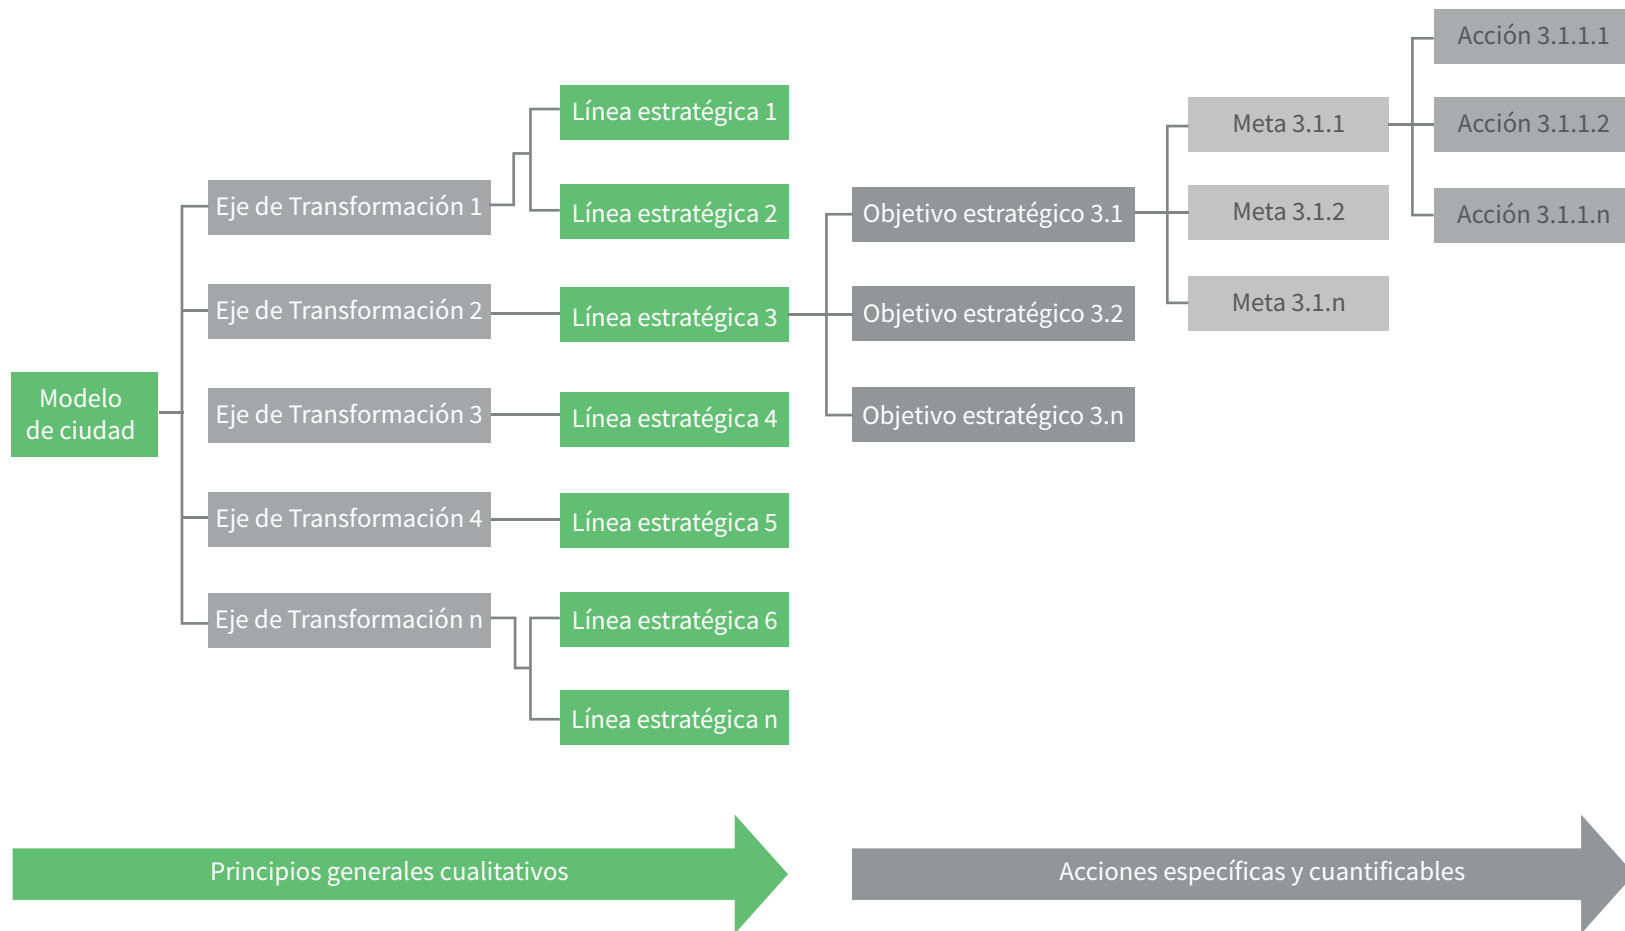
Modelo de ciudad

Eje de Transformación 1
Eje de Transformación 2
Eje de Transformación 3
Eje de Transformación 4
Eje de Transformación n

Línea estratégica 1
Línea estratégica 2
Línea estratégica 3
Línea estratégica 4
Línea estratégica 5
Línea estratégica 6
Línea estratégica n

Objetivo estratégico 3.1
Objetivo estratégico 3.2
Objetivo estratégico 3.n

Meta 3.1.1
Meta 3.1.2
Meta 3.1.n

Acción 3.1.1.1
Acción 3.1.1.2
Acción 3.1.1.n

Principios generales cualitativos

Acciones específicas y cuantificables